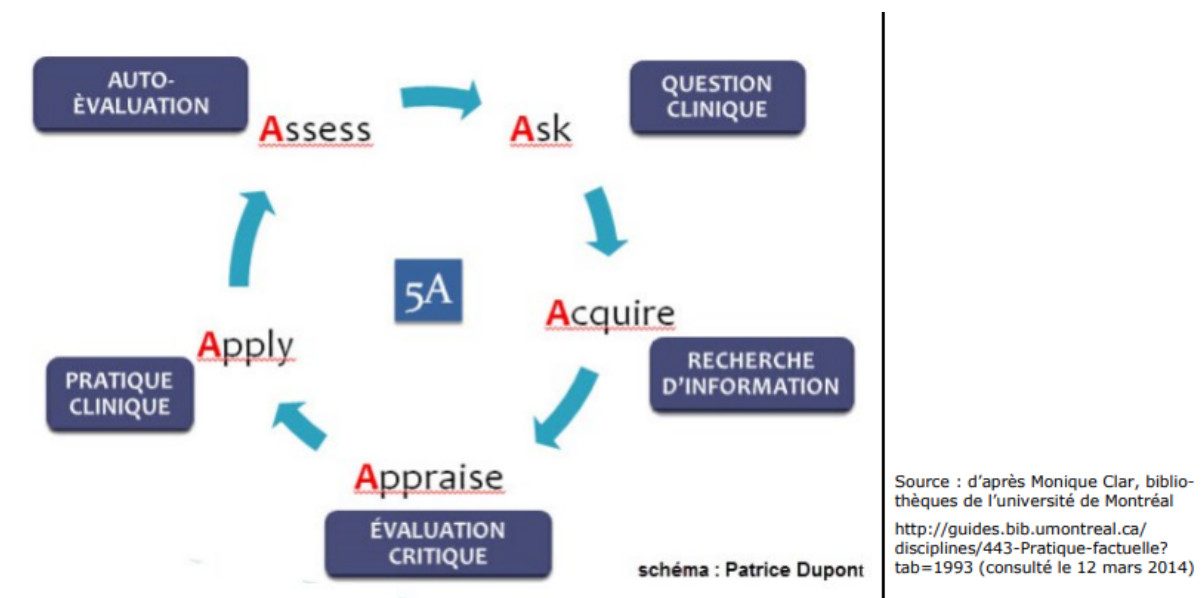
AUTO-ÈVALUATION

Assess

Ask

QUESTION CLINIQUE

5A

Acquire

RECHERCHE D'INFORMATION

Apply

PRATIQUE CLINIQUE

Appraise

ÉVALUATION CRITIQUE

schéma : Patrice Dupont

Source : d'après Monique Clar, bibliothèques de l'université de Montréal

http://guides.bib.umontreal.ca/disciplines/443-Pratique-factuelle?tab=1993 (consulté le 12 mars 2014)